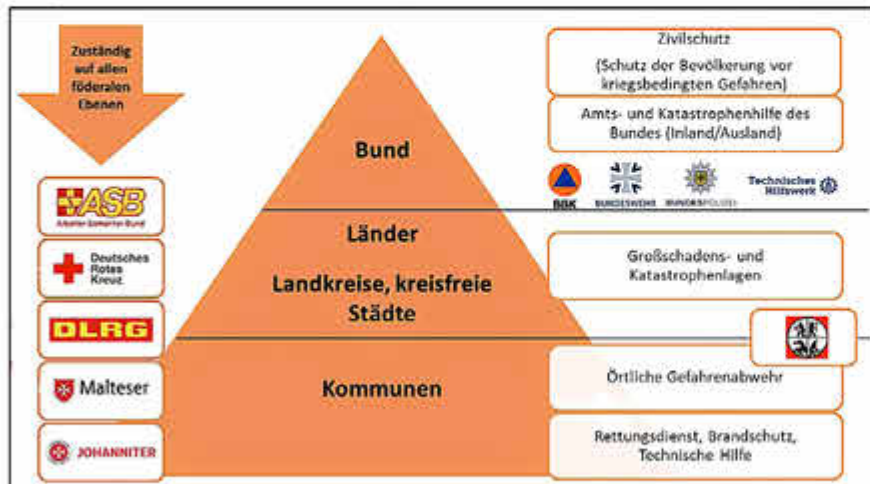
Zuständig auf allen föderalen Ebenen

ASB
Arbeiter-Samariter-Bund

Deutsches Rotes Kreuz

DLRG

Malteser

JOHANNITER

Bund

Länder

Landkreise, kreisfreie Städte

Kommunen

Zivilschutz
(Schutz der Bevölkerung vor kriegsbedingten Gefahren)

Amts- und Katastrophenhilfe des Bundes (Inland/Ausland)

BBK

BUNDESWEHR

BUNDESPOLIZEI

Technisches Hilfswerk

Großschadens- und Katastrophenlagen

Örtliche Gefahrenabwehr

Rettungsdienst, Brandschutz, Technische Hilfe